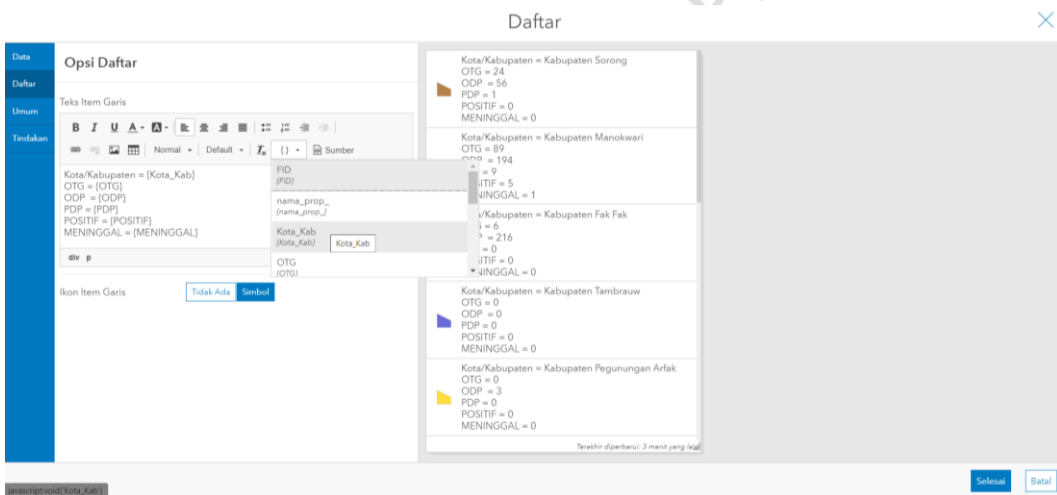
Daftar

Data
Daftar
Umum
Tindakan

Opsi Daftar

Teks Item Garis

B I U A · A · Normal · Default · $T_x$ {} · Sumber

Kota/Kabupaten = {Kota_Kab}
OTG = {OTG}
ODP = {ODP}
PDP = {PDP}
POSITIF = {POSITIF}
MENINGGAL = {MENINGGAL}

div p

FID
{FID}
nama_prop_
{nama_prop_}
Kota_Kab
{Kota_Kab}
Kota_Kab
OTG
{OTG}

Ikon Item Garis Tidak Ada Simbol

Kota/Kabupaten = Kabupaten Sorong
OTG = 24
ODP = 56
PDP = 1
POSITIF = 0
MENINGGAL = 0

Kota/Kabupaten = Kabupaten Manokwari
OTG = 89
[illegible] = 194
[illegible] = 9
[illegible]ITIF = 5
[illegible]INGGAL = 1

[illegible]a/Kabupaten = Kabupaten Fak Fak
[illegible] = 6
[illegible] = 216
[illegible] = 0
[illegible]ITIF = 0
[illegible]INGGAL = 0

Kota/Kabupaten = Kabupaten Tambrauw
OTG = 0
ODP = 0
PDP = 0
POSITIF = 0
MENINGGAL = 0

Kota/Kabupaten = Kabupaten Pegunungan Arfak
OTG = 0
ODP = 3
PDP = 0
POSITIF = 0
MENINGGAL = 0

Terakhir diperbarui: 3 menit yang lalu

javascript:void('Kota_Kab')

Selesai Batal